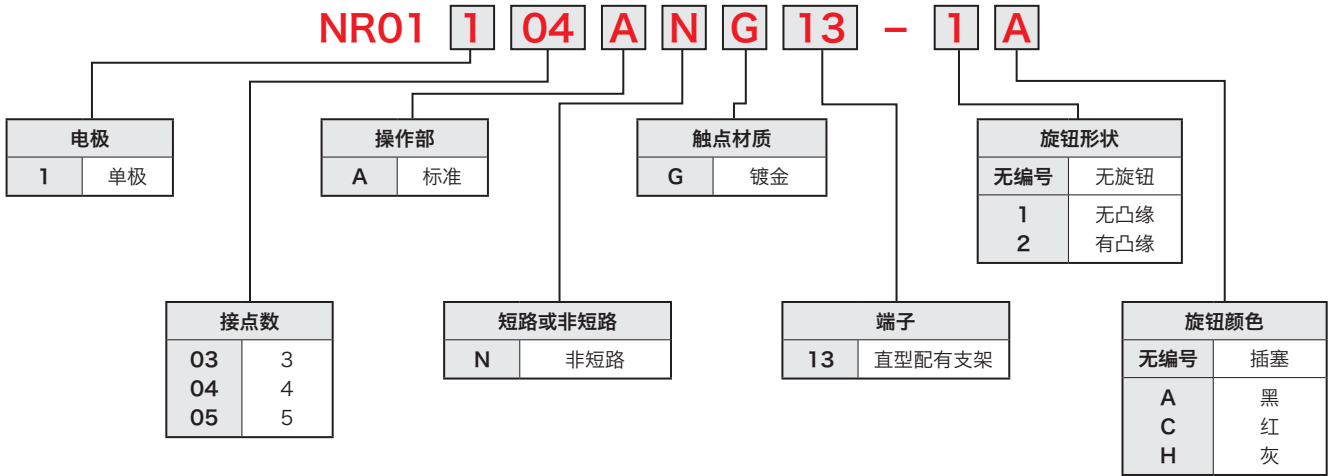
NR01 1 04 A N G 13 – 1 A

| 电极 | |
|---|---|
| 1 | 单极 |

| 操作部 | |
|---|---|
| A | 标准 |

| 触点材质 | |
|---|---|
| G | 镀金 |

| 旋钮形状 | |
|---|---|
| 无编号 | 无旋钮 |
| 1 | 无凸缘 |
| 2 | 有凸缘 |

| 接点数 | |
|---|---|
| 03 | 3 |
| 04 | 4 |
| 05 | 5 |

| 短路或非短路 | |
|---|---|
| N | 非短路 |

| 端子 | |
|---|---|
| 13 | 直型配有支架 |

| 旋钮颜色 | |
|---|---|
| 无编号 | 插塞 |
| A | 黑 |
| C | 红 |
| H | 灰 |